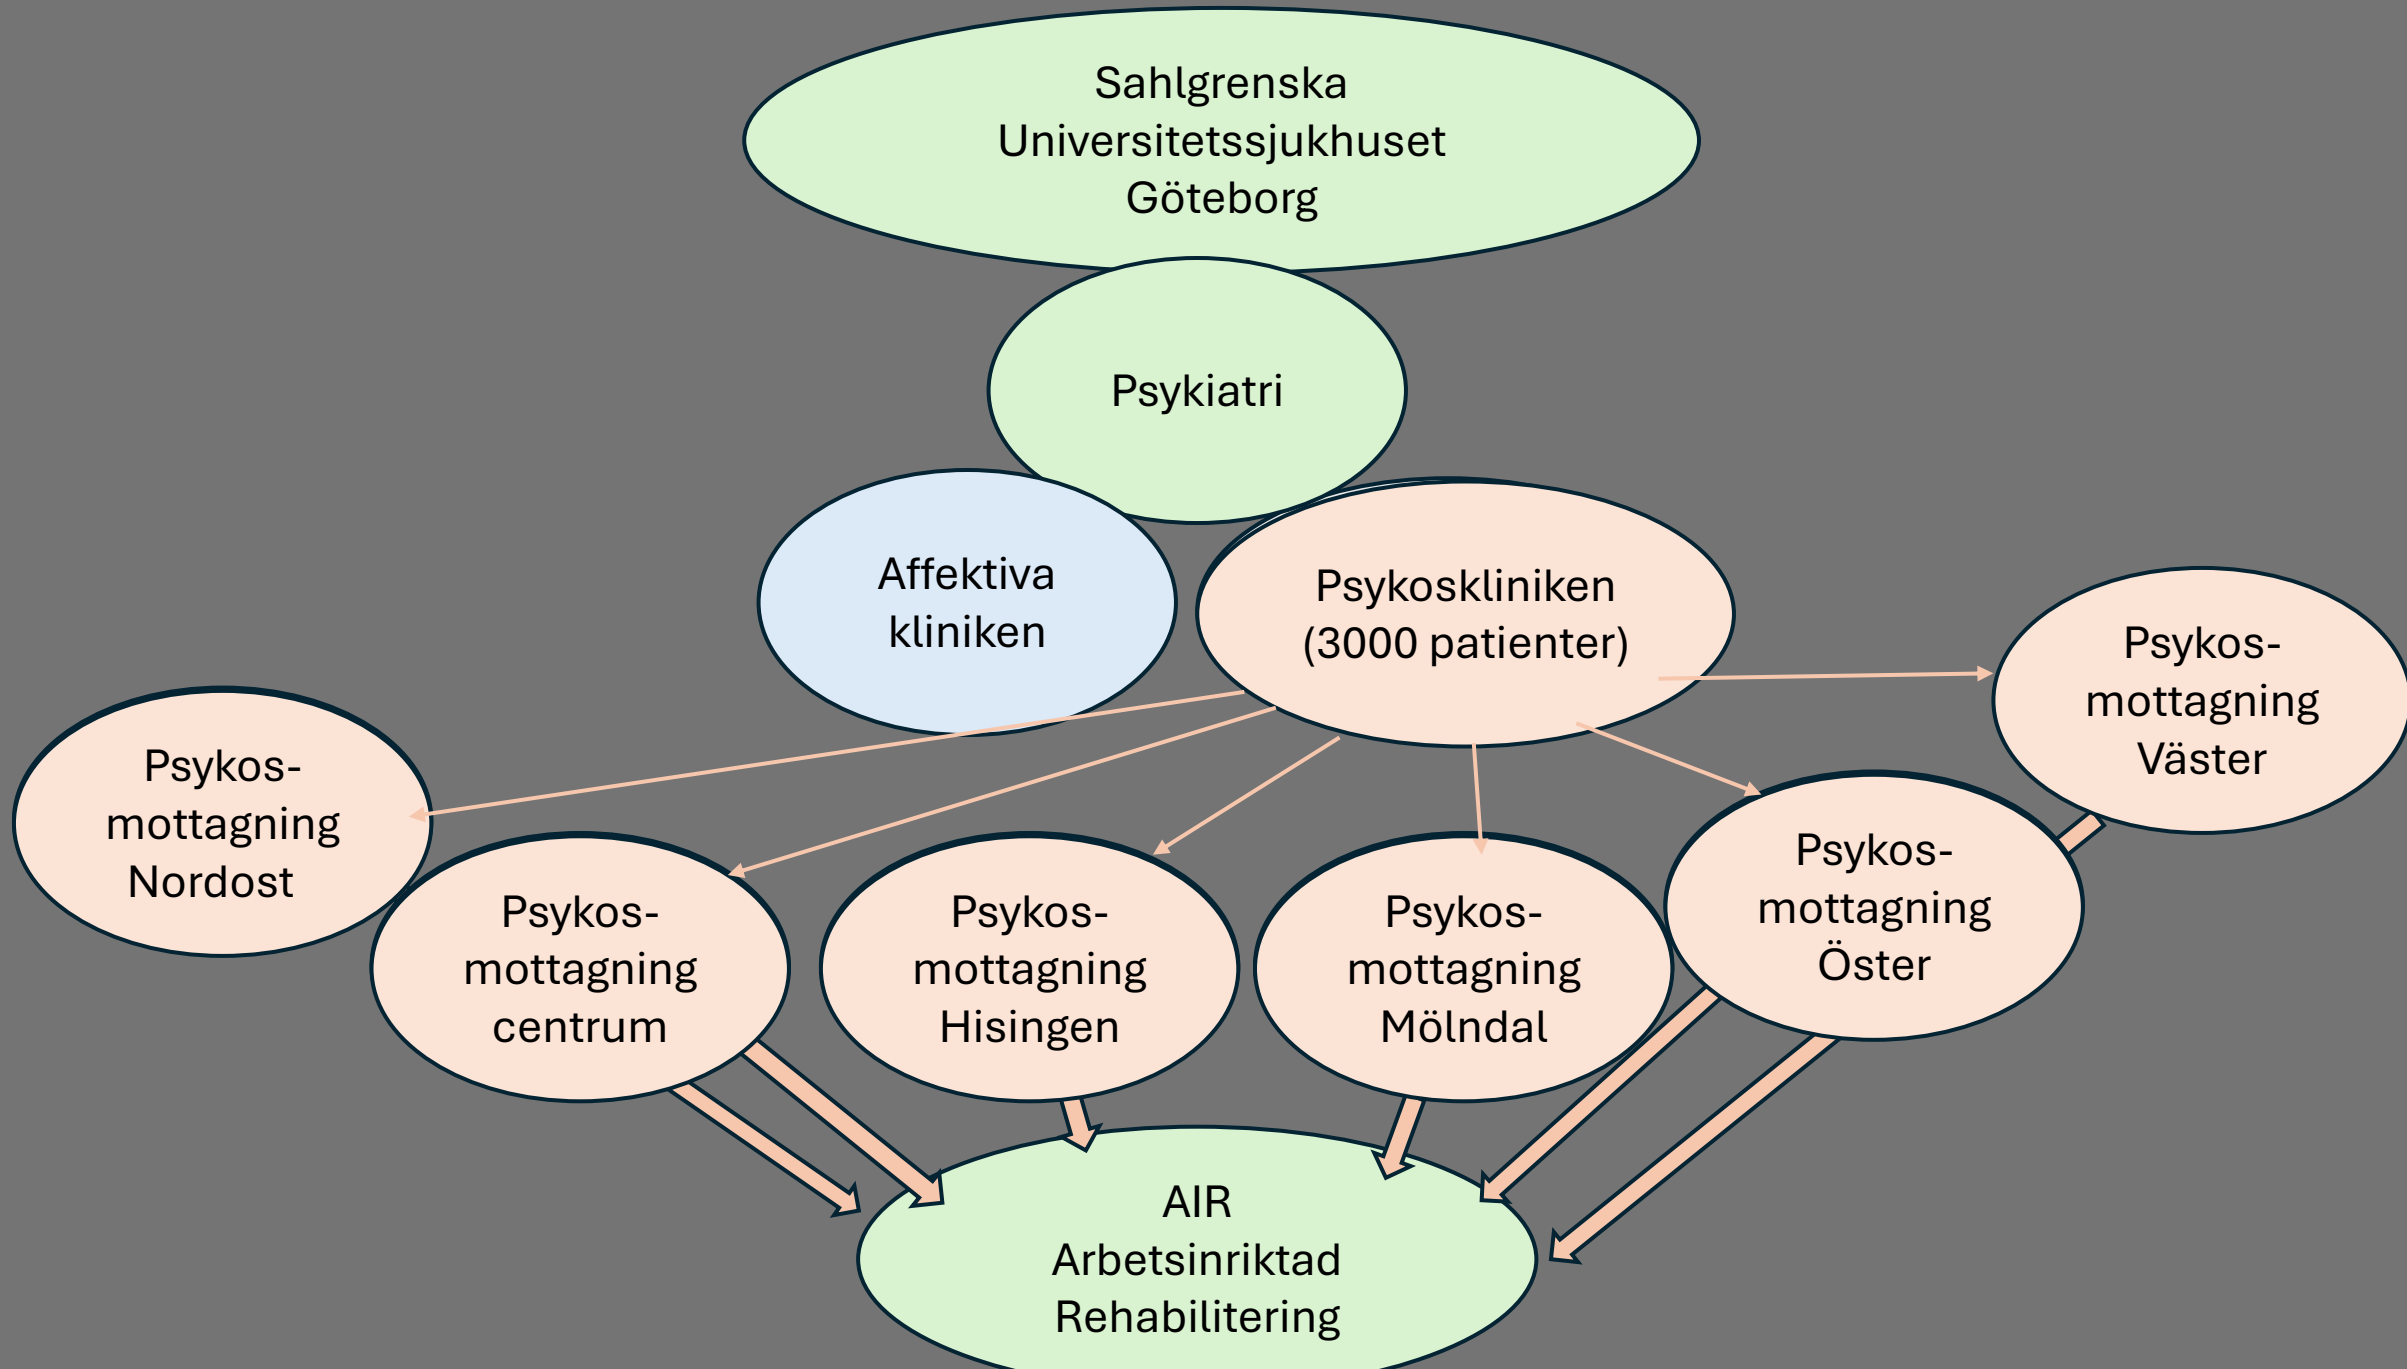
Sahlgrenska Universitetssjukhuset Göteborg

Psykiatri

Affektiva kliniken

Psykoskliniken (3000 patienter)

Psykos-mottagning Väster

Psykos-mottagning Nordost

Psykos-mottagning centrum

Psykos-mottagning Hisingen

Psykos-mottagning Mölndal

Psykos-mottagning Öster

AIR Arbetsinriktad Rehabilitering